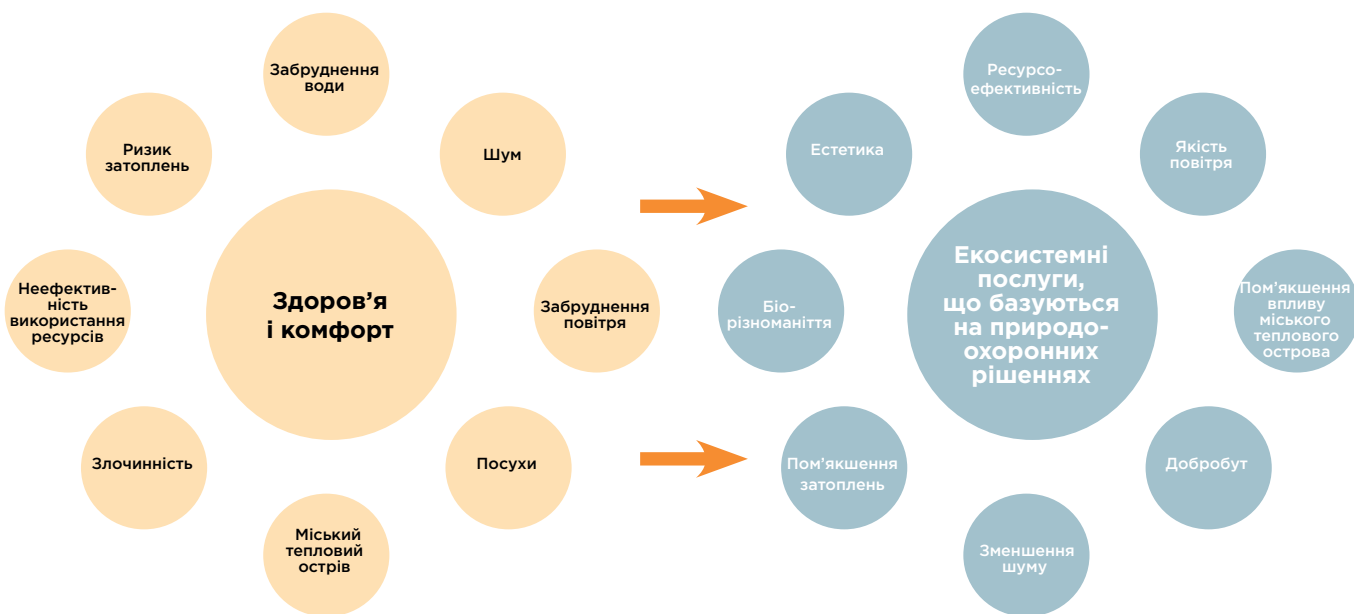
Забруднення води

Ризик затоплень

Шум

Неефективність використання ресурсів

Здоров’я і комфорт

Забруднення повітря

Злочинність

Посухи

Міський тепловий острів

Ресурсоефективність

Естетика

Якість повітря

Біорізноманіття

Екосистемні послуги, що базуються на природоохоронних рішеннях

Пом’якшення впливу міського теплового острова

Пом’якшення затоплень

Добробут

Зменшення шуму